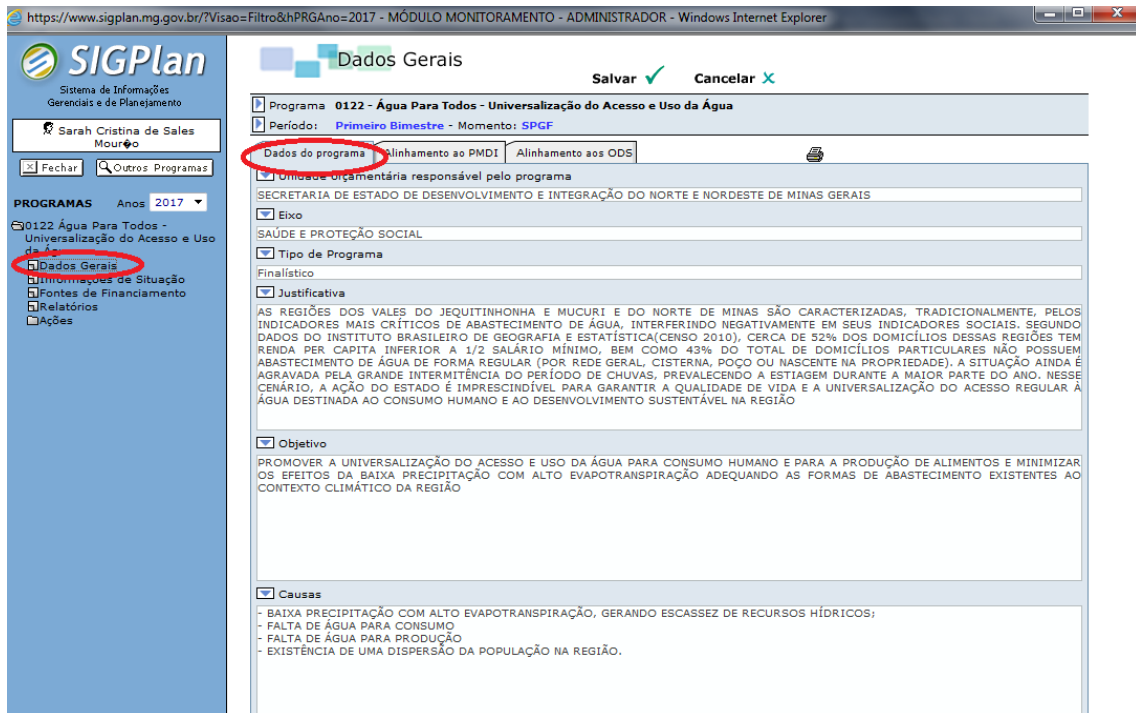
https://www.sigplan.mg.gov.br/?Visao=Filtro&hPRGAno=2017 - MÓDULO MONITORAMENTO - ADMINISTRADOR - Windows Internet Explorer

SIGPlan
Sistema de Informações Gerenciais e de Planejamento

Sarah Cristina de Sales Mourão

Fechar
Outros Programas

PROGRAMAS Anos 2017

0122 Água Para Todos - Universalização do Acesso e Uso da Água
Dados Gerais
Informações de Situação
Fontes de Financiamento
Relatórios
Ações

Dados Gerais

Salvar
Cancelar

Programa 0122 - Água Para Todos - Universalização do Acesso e Uso da Água
Período: Primeiro Bimestre - Momento: SPGF

Dados do programa
Alinhamento ao PMDI
Alinhamento aos ODS

Unidade Orçamentária responsável pelo programa
SECRETARIA DE ESTADO DE DESENVOLVIMENTO E INTEGRAÇÃO DO NORTE E NORDESTE DE MINAS GERAIS

Eixo
SAÚDE E PROTEÇÃO SOCIAL

Tipo de Programa
Finalístico

Justificativa
AS REGIÕES DOS VALES DO JEQUITINHONHA E MUCURI E DO NORTE DE MINAS SÃO CARACTERIZADAS, TRADICIONALMENTE, PELOS INDICADORES MAIS CRÍTICOS DE ABASTECIMENTO DE ÁGUA, INTERFERINDO NEGATIVAMENTE EM SEUS INDICADORES SOCIAIS. SEGUNDO DADOS DO INSTITUTO BRASILEIRO DE GEOGRAFIA E ESTATÍSTICA(CENSO 2010), CERCA DE 52% DOS DOMICÍLIOS DESSAS REGIÕES TEM RENDA PER CAPITA INFERIOR A 1/2 SALÁRIO MÍNIMO, BEM COMO 43% DO TOTAL DE DOMICÍLIOS PARTICULARES NÃO POSSUEM ABASTECIMENTO DE ÁGUA DE FORMA REGULAR (POR REDE GERAL, CISTERNA, POÇO OU NASCENTE NA PROPRIEDADE). A SITUAÇÃO AINDA É AGRAVADA PELA GRANDE INTERMITÊNCIA DO PERÍODO DE CHUVAS, PREVALECENDO A ESTIAGEM DURANTE A MAIOR PARTE DO ANO. NESSE CENÁRIO, A AÇÃO DO ESTADO É IMPRESCINDÍVEL PARA GARANTIR A QUALIDADE DE VIDA E A UNIVERSALIZAÇÃO DO ACESSO REGULAR À ÁGUA DESTINADA AO CONSUMO HUMANO E AO DESENVOLVIMENTO SUSTENTÁVEL NA REGIÃO

Objetivo
PROMOVER A UNIVERSALIZAÇÃO DO ACESSO E USO DA ÁGUA PARA CONSUMO HUMANO E PARA A PRODUÇÃO DE ALIMENTOS E MINIMIZAR OS EFEITOS DA BAIXA PRECIPITAÇÃO COM ALTO EVAPOTRANSPIRAÇÃO ADEQUANDO AS FORMAS DE ABASTECIMENTO EXISTENTES AO CONTEXTO CLIMÁTICO DA REGIÃO

Causas
- BAIXA PRECIPITAÇÃO COM ALTO EVAPOTRANSPIRAÇÃO, GERANDO ESCASSEZ DE RECURSOS HÍDRICOS;
- FALTA DE ÁGUA PARA CONSUMO
- FALTA DE ÁGUA PARA PRODUÇÃO
- EXISTÊNCIA DE UMA DISPERSÃO DA POPULAÇÃO NA REGIÃO.